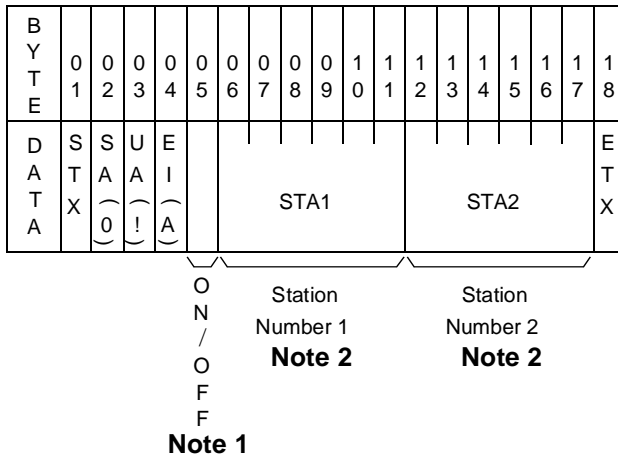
| BYTE | 01 | 02 | 03 | 04 | 05 | 06 | 07 | 08 | 09 | 10 | 11 | 12 | 13 | 14 | 15 | 16 | 17 | 18 |
|---|---|---|---|---|---|---|---|---|---|---|---|---|---|---|---|---|---|---|
| DATA | STX | SA 0 | UA ! | EIA | | STA1 | | | | | | STA2 | | | | | | ETX |

ON/OFF
Note 1

Station Number 1
Note 2

Station Number 2
Note 2